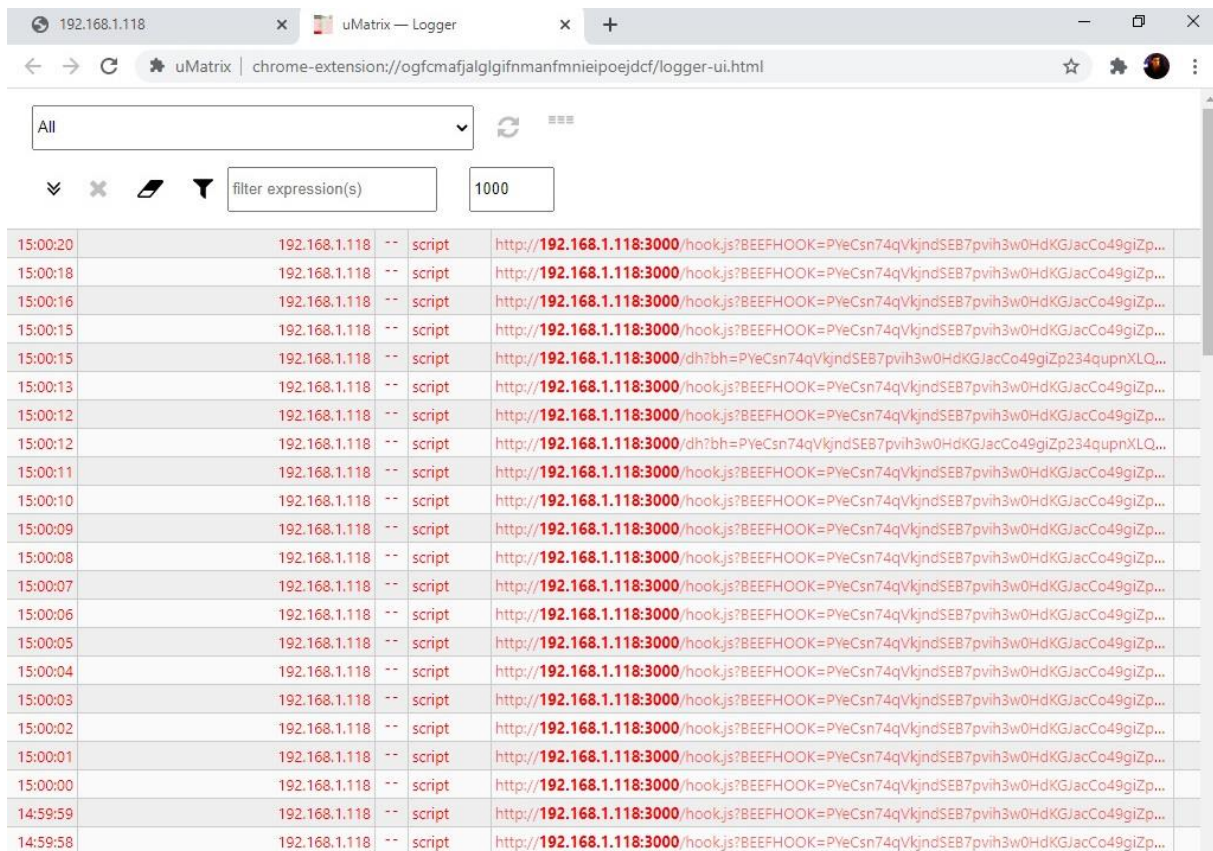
192.168.1.118 × uMatrix — Logger × +

uMatrix | chrome-extension://ogfcmafjalglgifnmanfmnieipoejdcf/logger-ui.html

All

filter expression(s) 1000

| | | | | |
|---|---|---|---|---|
| 15:00:20 | 192.168.1.118 | -- | script | http://192.168.1.118:3000/hook.js?BEEFHOOK=PYeCsn74qVkjndSEB7pvih3w0HdKGJacCo49giZp... |
| 15:00:18 | 192.168.1.118 | -- | script | http://192.168.1.118:3000/hook.js?BEEFHOOK=PYeCsn74qVkjndSEB7pvih3w0HdKGJacCo49giZp... |
| 15:00:16 | 192.168.1.118 | -- | script | http://192.168.1.118:3000/hook.js?BEEFHOOK=PYeCsn74qVkjndSEB7pvih3w0HdKGJacCo49giZp... |
| 15:00:15 | 192.168.1.118 | -- | script | http://192.168.1.118:3000/hook.js?BEEFHOOK=PYeCsn74qVkjndSEB7pvih3w0HdKGJacCo49giZp... |
| 15:00:15 | 192.168.1.118 | -- | script | http://192.168.1.118:3000/dh?bh=PYeCsn74qVkjndSEB7pvih3w0HdKGJacCo49giZp234qupnXLQ... |
| 15:00:13 | 192.168.1.118 | -- | script | http://192.168.1.118:3000/hook.js?BEEFHOOK=PYeCsn74qVkjndSEB7pvih3w0HdKGJacCo49giZp... |
| 15:00:12 | 192.168.1.118 | -- | script | http://192.168.1.118:3000/hook.js?BEEFHOOK=PYeCsn74qVkjndSEB7pvih3w0HdKGJacCo49giZp... |
| 15:00:12 | 192.168.1.118 | -- | script | http://192.168.1.118:3000/dh?bh=PYeCsn74qVkjndSEB7pvih3w0HdKGJacCo49giZp234qupnXLQ... |
| 15:00:11 | 192.168.1.118 | -- | script | http://192.168.1.118:3000/hook.js?BEEFHOOK=PYeCsn74qVkjndSEB7pvih3w0HdKGJacCo49giZp... |
| 15:00:10 | 192.168.1.118 | -- | script | http://192.168.1.118:3000/hook.js?BEEFHOOK=PYeCsn74qVkjndSEB7pvih3w0HdKGJacCo49giZp... |
| 15:00:09 | 192.168.1.118 | -- | script | http://192.168.1.118:3000/hook.js?BEEFHOOK=PYeCsn74qVkjndSEB7pvih3w0HdKGJacCo49giZp... |
| 15:00:08 | 192.168.1.118 | -- | script | http://192.168.1.118:3000/hook.js?BEEFHOOK=PYeCsn74qVkjndSEB7pvih3w0HdKGJacCo49giZp... |
| 15:00:07 | 192.168.1.118 | -- | script | http://192.168.1.118:3000/hook.js?BEEFHOOK=PYeCsn74qVkjndSEB7pvih3w0HdKGJacCo49giZp... |
| 15:00:06 | 192.168.1.118 | -- | script | http://192.168.1.118:3000/hook.js?BEEFHOOK=PYeCsn74qVkjndSEB7pvih3w0HdKGJacCo49giZp... |
| 15:00:05 | 192.168.1.118 | -- | script | http://192.168.1.118:3000/hook.js?BEEFHOOK=PYeCsn74qVkjndSEB7pvih3w0HdKGJacCo49giZp... |
| 15:00:04 | 192.168.1.118 | -- | script | http://192.168.1.118:3000/hook.js?BEEFHOOK=PYeCsn74qVkjndSEB7pvih3w0HdKGJacCo49giZp... |
| 15:00:03 | 192.168.1.118 | -- | script | http://192.168.1.118:3000/hook.js?BEEFHOOK=PYeCsn74qVkjndSEB7pvih3w0HdKGJacCo49giZp... |
| 15:00:02 | 192.168.1.118 | -- | script | http://192.168.1.118:3000/hook.js?BEEFHOOK=PYeCsn74qVkjndSEB7pvih3w0HdKGJacCo49giZp... |
| 15:00:01 | 192.168.1.118 | -- | script | http://192.168.1.118:3000/hook.js?BEEFHOOK=PYeCsn74qVkjndSEB7pvih3w0HdKGJacCo49giZp... |
| 15:00:00 | 192.168.1.118 | -- | script | http://192.168.1.118:3000/hook.js?BEEFHOOK=PYeCsn74qVkjndSEB7pvih3w0HdKGJacCo49giZp... |
| 14:59:59 | 192.168.1.118 | -- | script | http://192.168.1.118:3000/hook.js?BEEFHOOK=PYeCsn74qVkjndSEB7pvih3w0HdKGJacCo49giZp... |
| 14:59:58 | 192.168.1.118 | -- | script | http://192.168.1.118:3000/hook.js?BEEFHOOK=PYeCsn74qVkjndSEB7pvih3w0HdKGJacCo49giZp... |